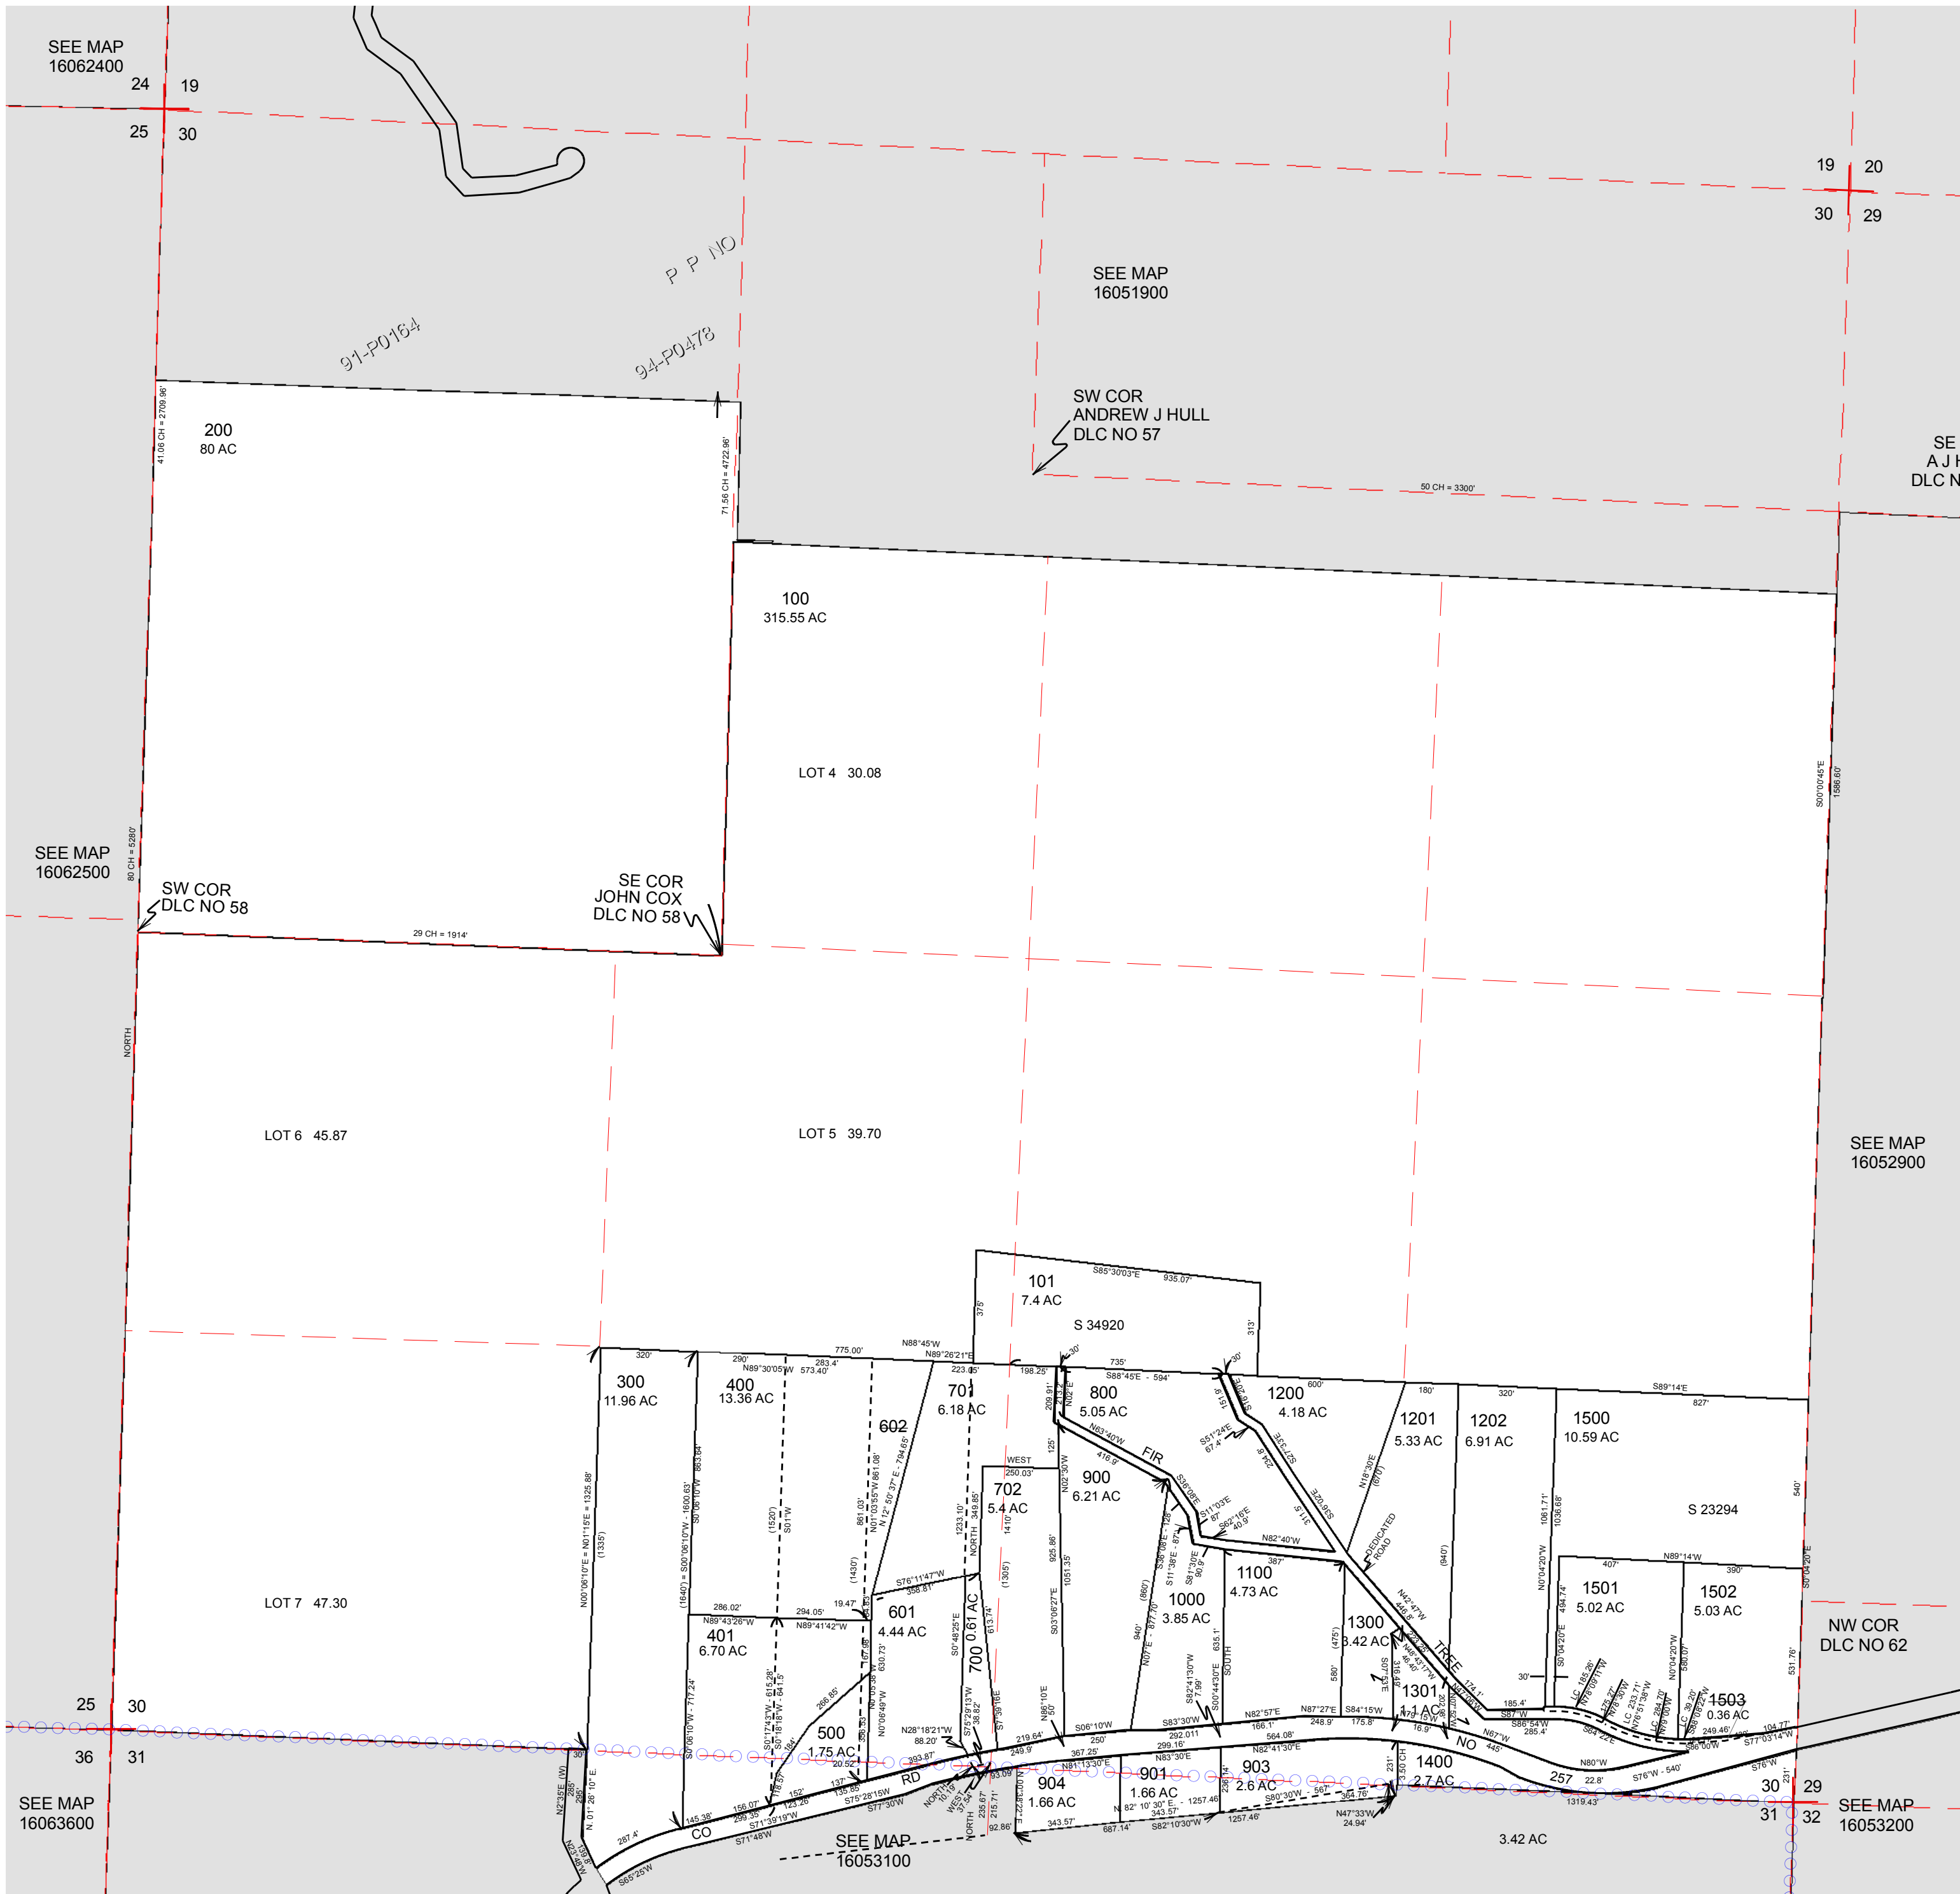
SEE MAP
16062400
24
19
25
30

P P NO

91-P0164

94-P0478

19
20
30
29

SEE MAP
16051900

SW COR
ANDREW J HULL
DLC NO 57

SE
A J H
DLC N

50 CH = 3300'

200
80 AC

41.06 CH = 2709.96'

71.56 CH = 4722.96'

100
315.55 AC

LOT 4 30.08

S00°00'45"E 1586.60'

SEE MAP
16062500

80 CH = 5280'

SW COR
DLC NO 58

SE COR
JOHN COX
DLC NO 58

29 CH = 1914'

NORTH

LOT 6 45.87

LOT 5 39.70

SEE MAP
16052900

101
7.4 AC

S85°30'03"E 935.07'

S 34920

300
11.96 AC

400
13.36 AC

602

701
6.18 AC

800
5.05 AC

1200
4.18 AC

1201
5.33 AC

1202
6.91 AC

1500
10.59 AC

900
6.21 AC

702
5.4 AC

FIR

S 23294

1100
4.73 AC

1000
3.85 AC

1300
3.42 AC

1501
5.02 AC

1502
5.03 AC

NW COR
DLC NO 62

LOT 7 47.30

401
6.70 AC

601
4.44 AC

700 0.61 AC

500
1.75 AC

TREE

1301
1.1 AC

1503
0.36 AC

25
30
36
31

904
1.66 AC

901
1.66 AC

903
2.6 AC

1400
2.7 AC

NO

257

RD

CO

SEE MAP
16063600

SEE MAP
16053100

3.42 AC

30
29
31
32

SEE MAP
16053200